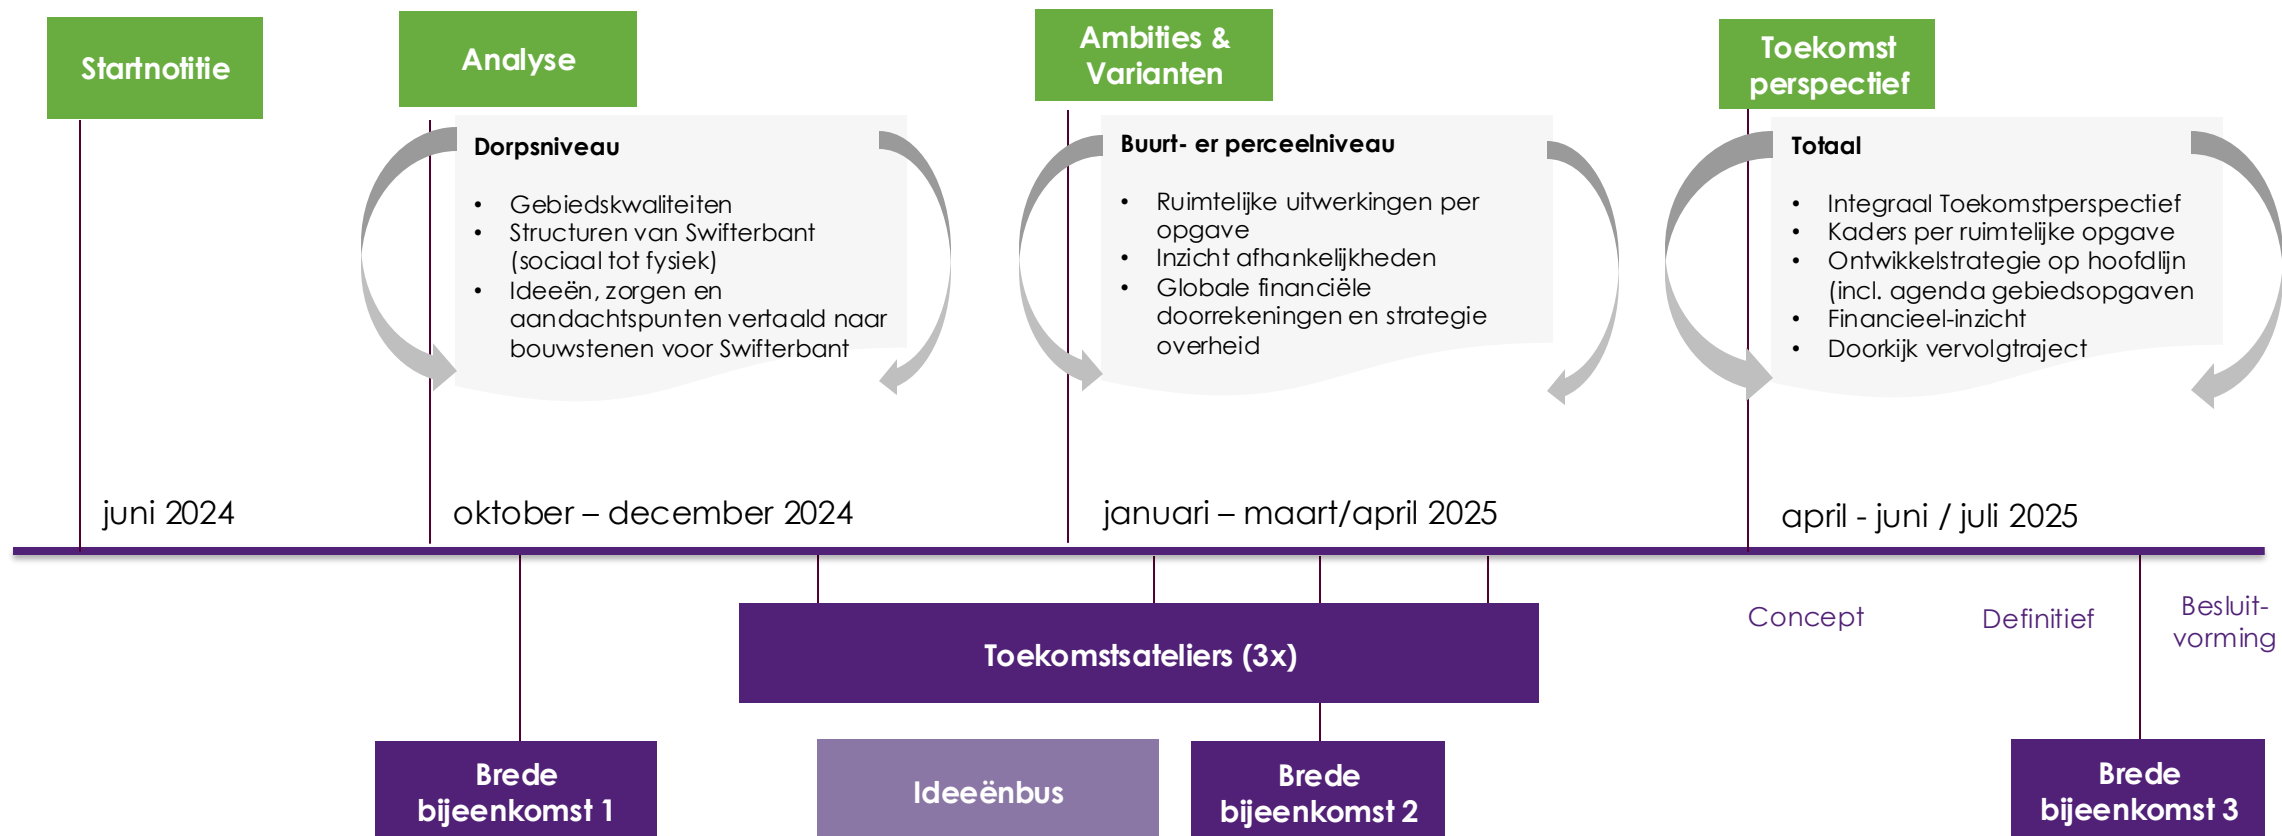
Startnotitie

Analyse

Ambities & Varianten

Toekomst perspectief

Dorpsniveau

- Gebiedskwaliteiten
- Structuren van Swifterbant (sociaal tot fysiek)
- Ideeën, zorgen en aandachtspunten vertaald naar bouwstenen voor Swifterbant

Buurt- er perceelniveau

- Ruimtelijke uitwerkingen per opgave
- Inzicht afhankelijkheden
- Globale financiële doorrekeningen en strategie overheid

Totaal

- Integraal Toekomstperspectief
- Kaders per ruimtelijke opgave
- Ontwikkelstrategie op hoofdlijn (incl. agenda gebiedsopgaven
- Financieel-inzicht
- Doorkijk vervolgtraject

juni 2024

oktober – december 2024

januari – maart/april 2025

april - juni / juli 2025

Concept

Definitief

Besluit-vorming

Toekomstsateliers (3x)

Brede bijeenkomst 1

Ideeënbus

Brede bijeenkomst 2

Brede bijeenkomst 3